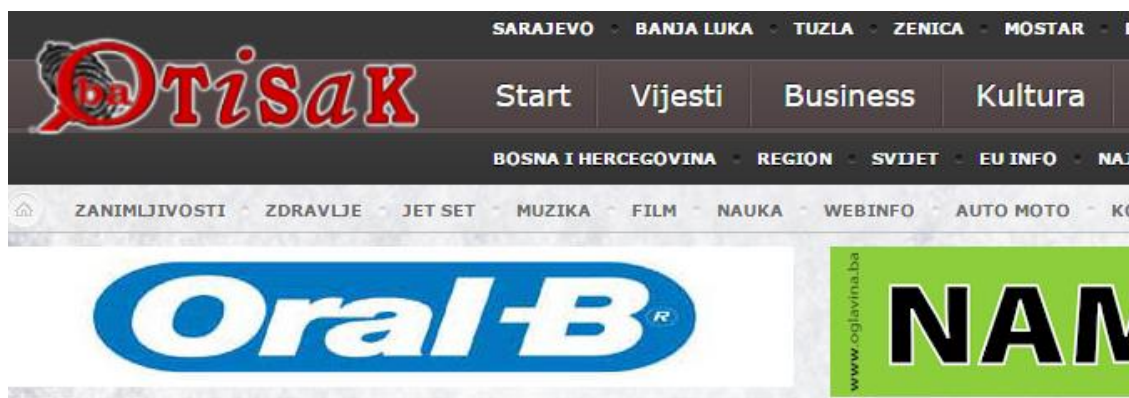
SARAJEVO · BANJA LUKA · TUZLA · ZENICA · MOSTAR ·

ba OTISAK

Start Vijesti Business Kultura

BOSNA I HERCEGOVINA · REGION · SVIJET · EU INFO · NA

ZANIMLJIVOSTI · ZDRAVLJE · JET SET · MUZIKA · FILM · NAUKA · WEBINFO · AUTO MOTO · K

Oral-B ®

www.oglavina.ba

NAM